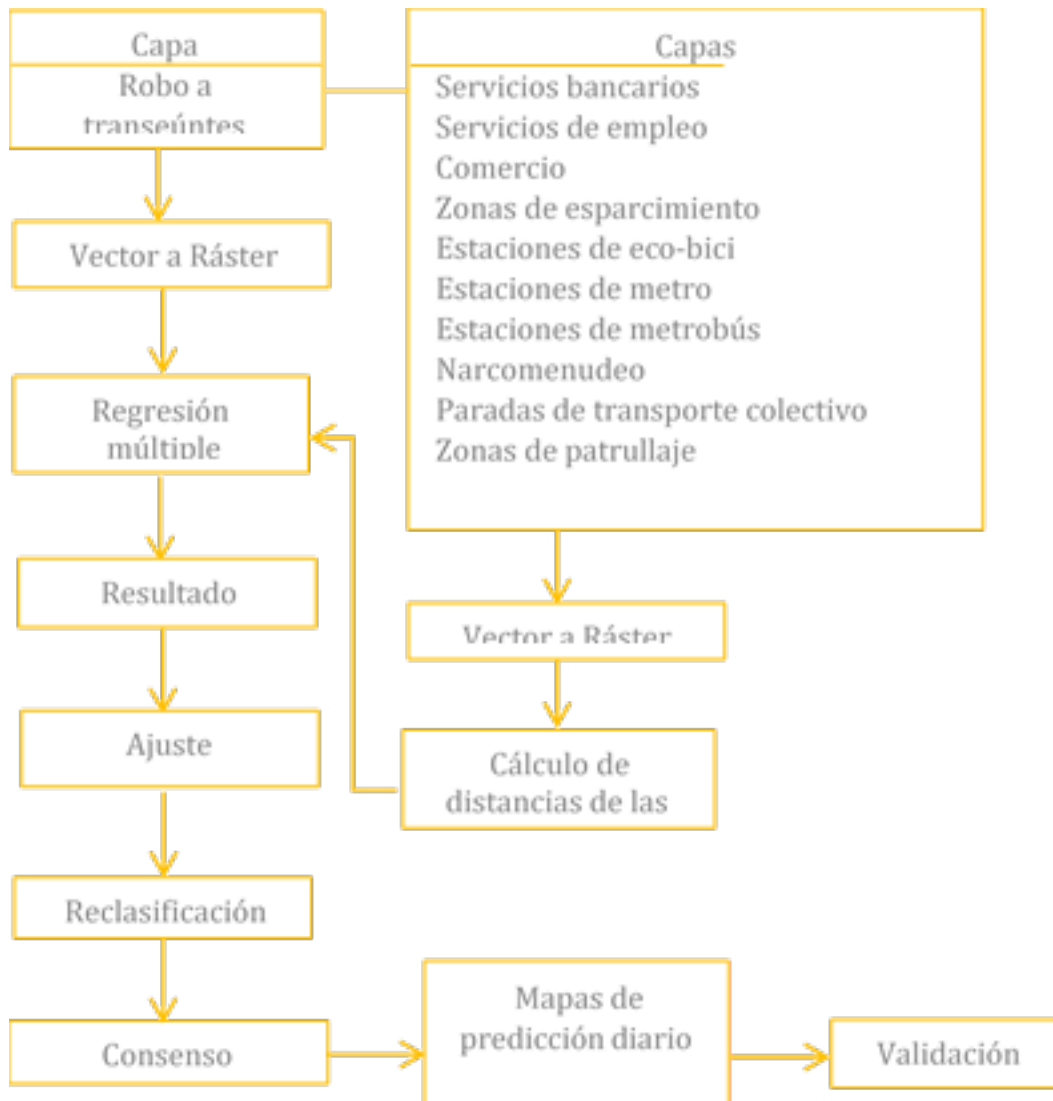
Capa
Robo a transeúntes

Capas
Servicios bancarios
Servicios de empleo
Comercio
Zonas de esparcimiento
Estaciones de eco-bici
Estaciones de metro
Estaciones de metrobús
Narcomenudeo
Paradas de transporte colectivo
Zonas de patrullaje

Vector a Ráster

Regresión múltiple

Resultado

Vector a Ráster

Ajuste

Cálculo de distancias de las

Reclasificación

Consenso

Mapas de predicción diario

Validación